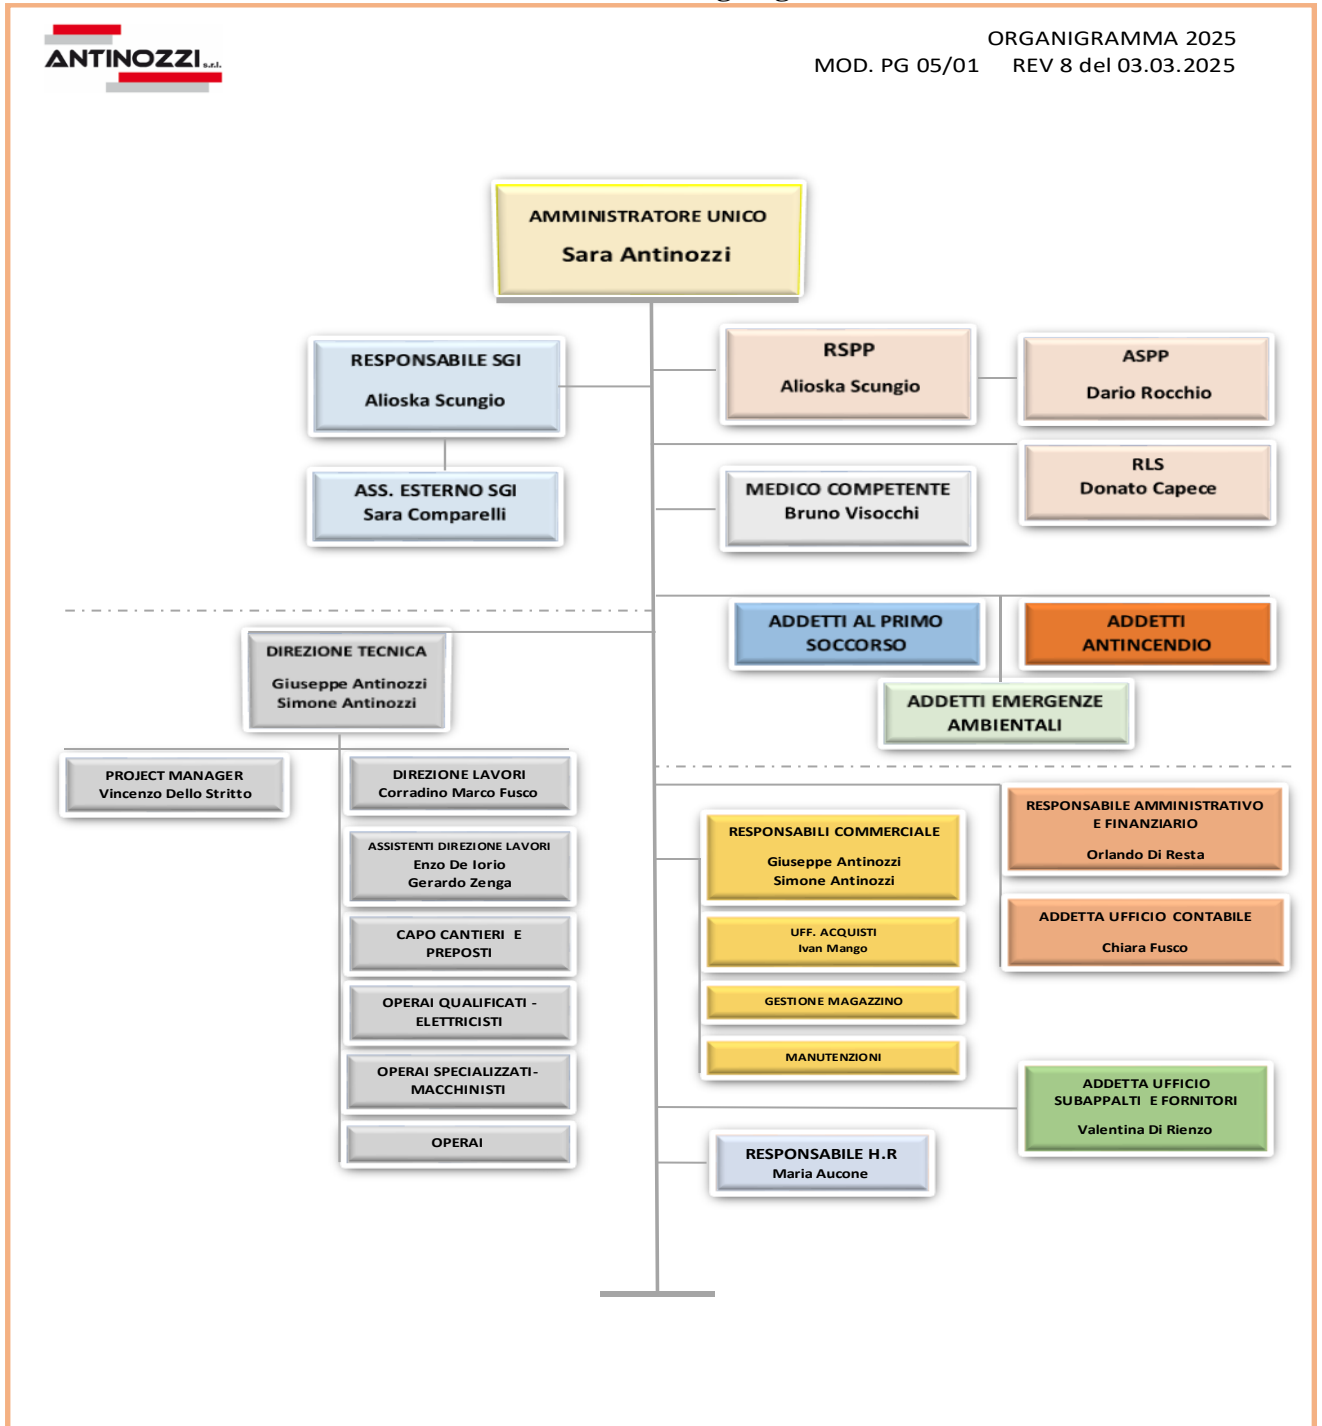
ANTINOZZI s.r.l.

ORGANIGRAMMA 2025
MOD. PG 05/01 REV 8 del 03.03.2025

AMMINISTRATORE UNICO
Sara Antinozzi

RESPONSABILE SGI
Alioska Scungio

ASS. ESTERNO SGI
Sara Comparelli

RSPP
Alioska Scungio

ASPP
Dario Rocchio

RLS
Donato Capece

MEDICO COMPETENTE
Bruno Visocchi

ADDETTI AL PRIMO SOCCORSO

ADDETTI ANTINCENDIO

ADDETTI EMERGENZE AMBIENTALI

DIREZIONE TECNICA
Giuseppe Antinozzi
Simone Antinozzi

PROJECT MANAGER
Vincenzo Dello Stritto

DIREZIONE LAVORI
Corradino Marco Fusco

ASSISTENTI DIREZIONE LAVORI
Enzo De Iorio
Gerardo Zenga

CAPO CANTIERI E PREPOSTI

OPERAI QUALIFICATI - ELETTRICISTI

OPERAI SPECIALIZZATI- MACCHINISTI

OPERAI

RESPONSABILI COMMERCIALE
Giuseppe Antinozzi
Simone Antinozzi

UFF. ACQUISTI
Ivan Mango

GESTIONE MAGAZZINO

MANUTENZIONI

RESPONSABILE AMMINISTRATIVO E FINANZIARIO
Orlando Di Resta

ADDETTA UFFICIO CONTABILE
Chiara Fusco

ADDETTA UFFICIO SUBAPPALTI E FORNITORI
Valentina Di Rienzo

RESPONSABILE H.R
Maria Aucone